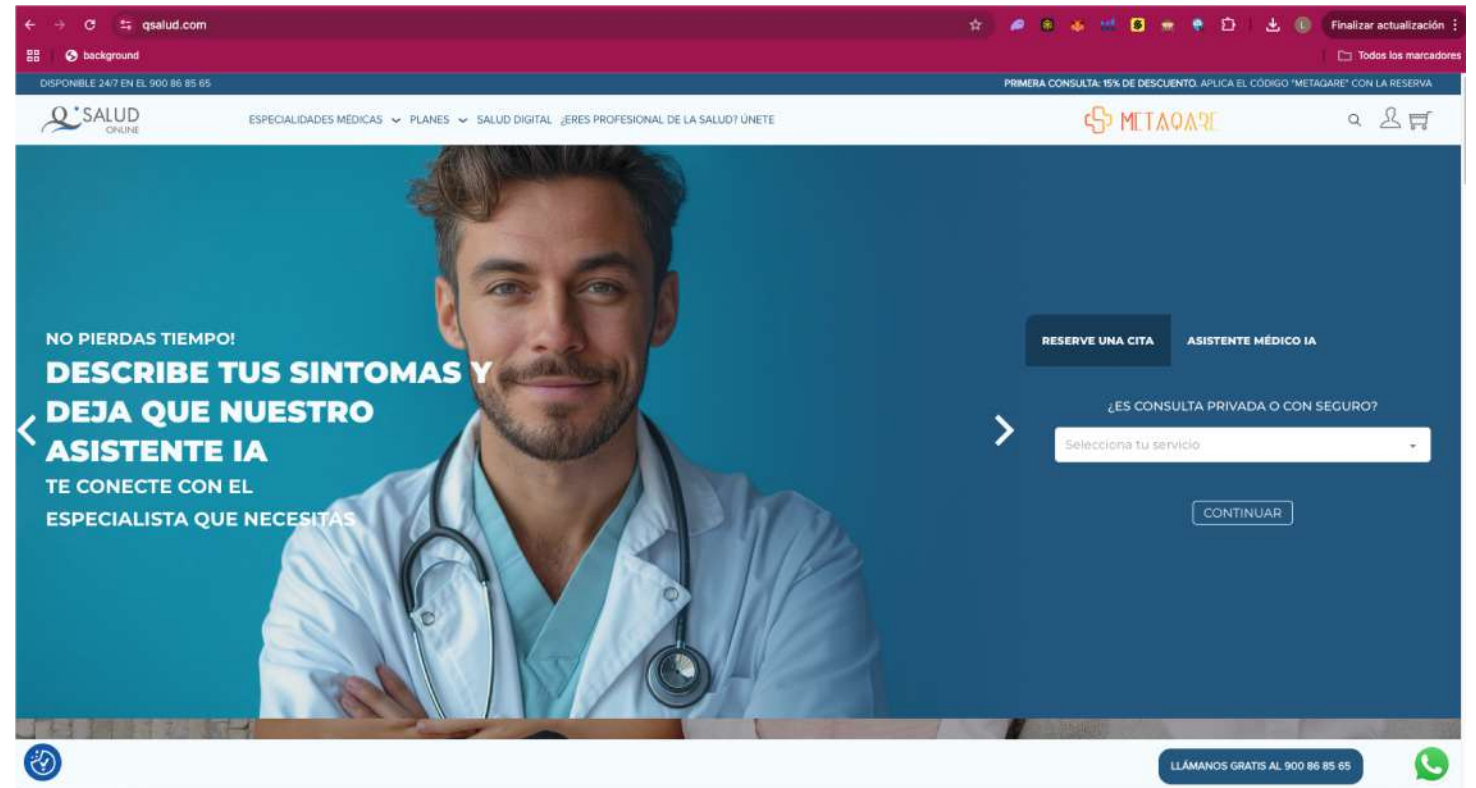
qsalud.com

Finalizar actualización

background

Todos los marcadores

DISPONIBLE 24/7 EN EL 900 86 85 65

PRIMERA CONSULTA: 15% DE DESCUENTO. APLICA EL CÓDIGO "METAQARE" CON LA RESERVA

Q SALUD ONLINE

ESPECIALIDADES MÉDICAS PLANES SALUD DIGITAL ¿ERES PROFESIONAL DE LA SALUD? ÚNETE

METAQARE

NO PIERDAS TIEMPO!

DESCRIBE TUS SINTOMAS Y DEJA QUE NUESTRO ASISTENTE IA

TE CONECTE CON EL ESPECIALISTA QUE NECESITAS

RESERVE UNA CITA

ASISTENTE MÉDICO IA

¿ES CONSULTA PRIVADA O CON SEGURO?

Selecciona tu servicio

CONTINUAR

LLÁMANOS GRATIS AL 900 86 85 65